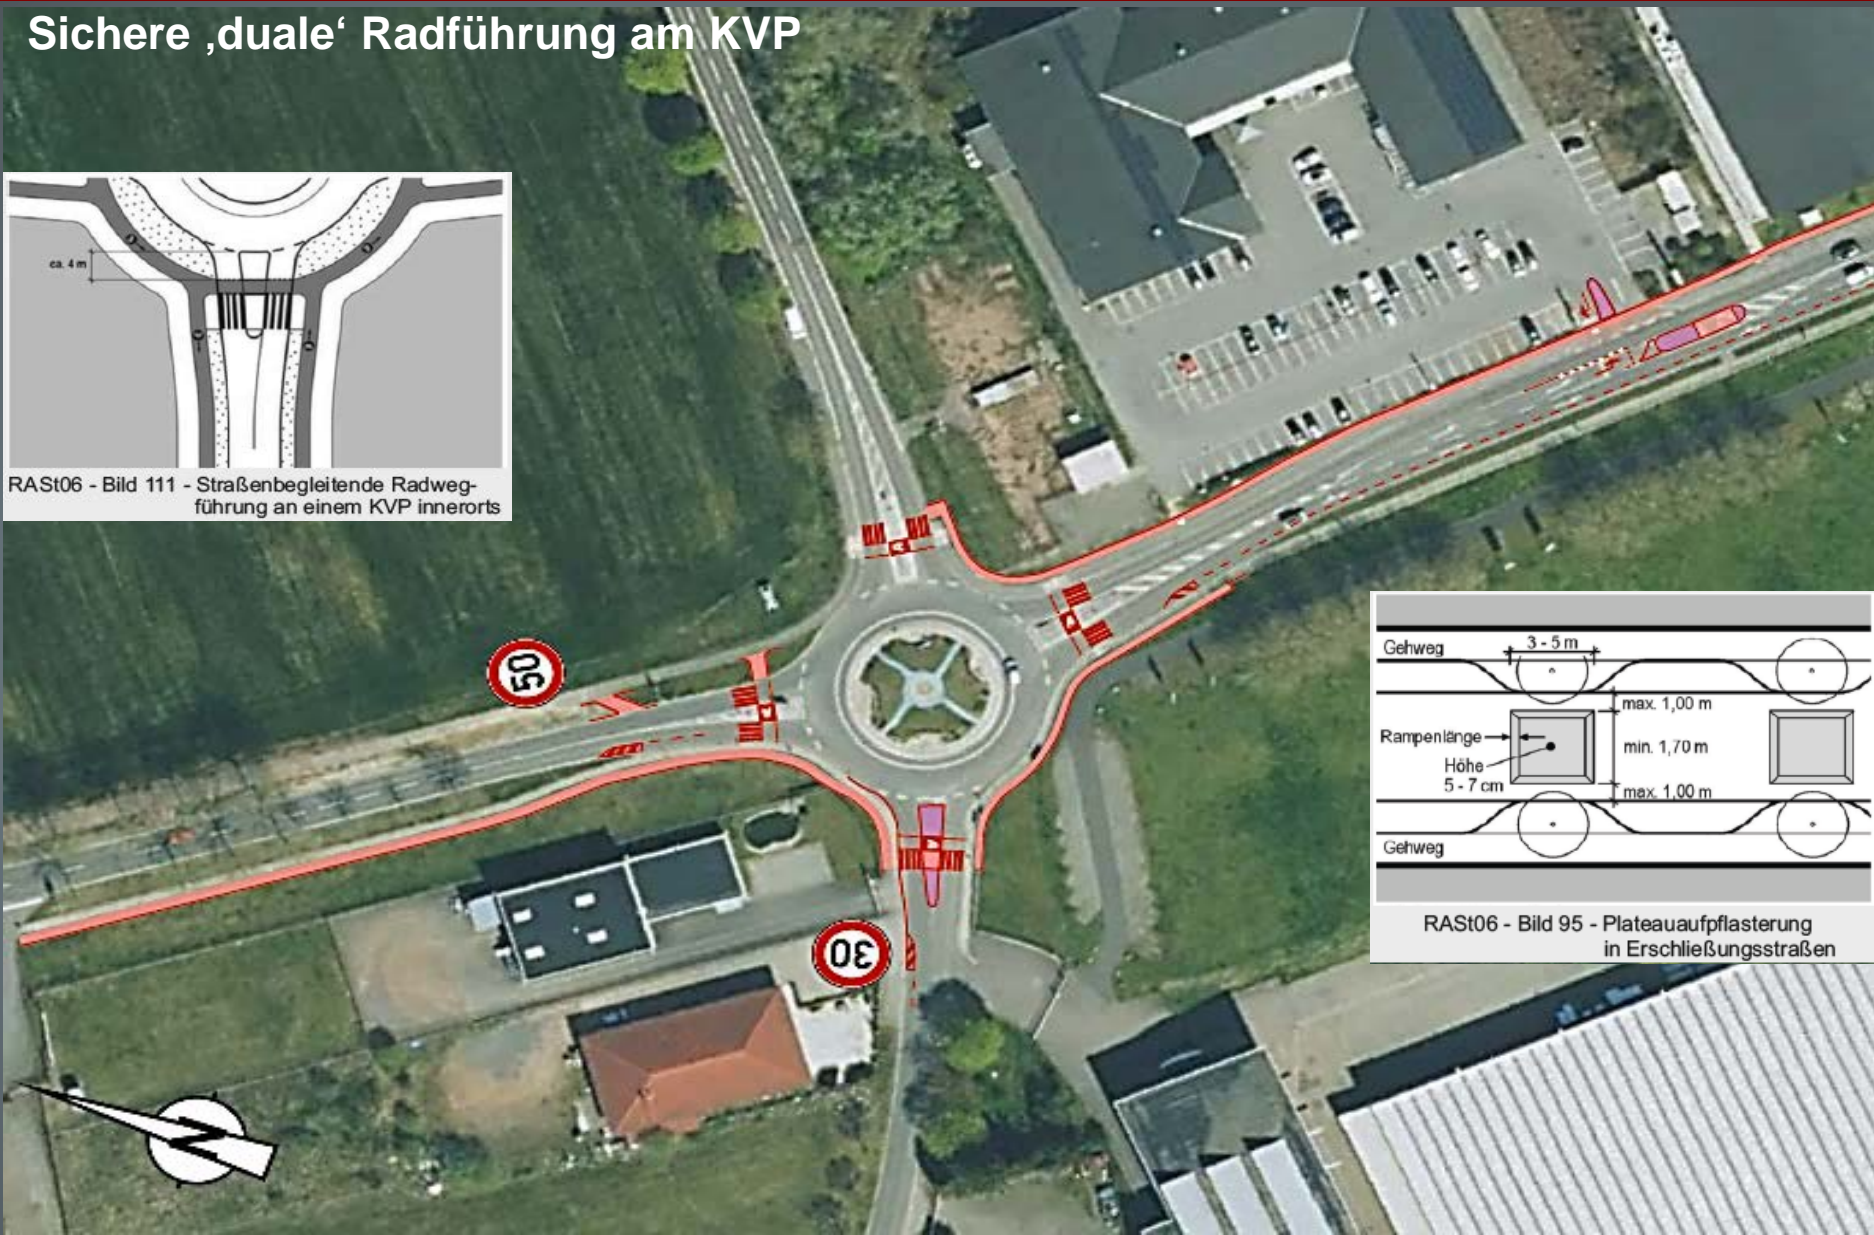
Sichere ‚duale' Radführung am KVP

ca. 4 m

RASt06 - Bild 111 - Straßenbegleitende Radwegführung an einem KVP innerorts

50

30

Gehweg

3 - 5 m

max. 1,00 m

Rampenlänge

min. 1,70 m

Höhe 5 - 7 cm

max. 1,00 m

Gehweg

RASt06 - Bild 95 - Plateauaufpflasterung in Erschließungsstraßen